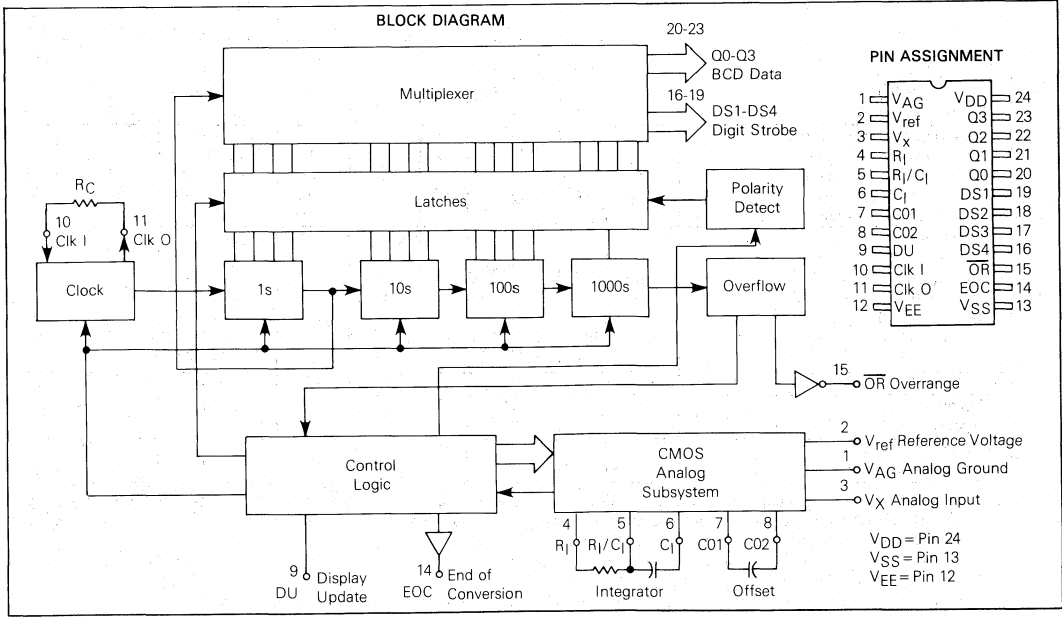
BLOCK DIAGRAM

20-23
Q0-Q3
BCD Data

Multiplexer

16-19
DS1-DS4
Digit Strobe

$R_C$
10
Clk I
11
Clk O

Latches

Polarity
Detect

Clock

1s

10s

100s

1000s

Overflow

15
$\overline{OR}$ Overrange

Control
Logic

CMOS
Analog
Subsystem

2
$V_{ref}$ Reference Voltage
1
$V_{AG}$ Analog Ground
3
$V_X$ Analog Input

4
$R_I$
5
$R_I/C_I$
6
$C_I$
7
C01
8
C02

Integrator

Offset

9
DU
Display
Update

14
EOC
End of
Conversion

$V_{DD}$ = Pin 24
$V_{SS}$ = Pin 13
$V_{EE}$ = Pin 12

PIN ASSIGNMENT

| | | | |
|---|---|---|---|
| 1 | $V_{AG}$ | $V_{DD}$ | 24 |
| 2 | $V_{ref}$ | Q3 | 23 |
| 3 | $V_x$ | Q2 | 22 |
| 4 | $R_I$ | Q1 | 21 |
| 5 | $R_I/C_I$ | Q0 | 20 |
| 6 | $C_I$ | DS1 | 19 |
| 7 | C01 | DS2 | 18 |
| 8 | C02 | DS3 | 17 |
| 9 | DU | DS4 | 16 |
| 10 | Clk I | $\overline{OR}$ | 15 |
| 11 | Clk O | EOC | 14 |
| 12 | $V_{EE}$ | $V_{SS}$ | 13 |